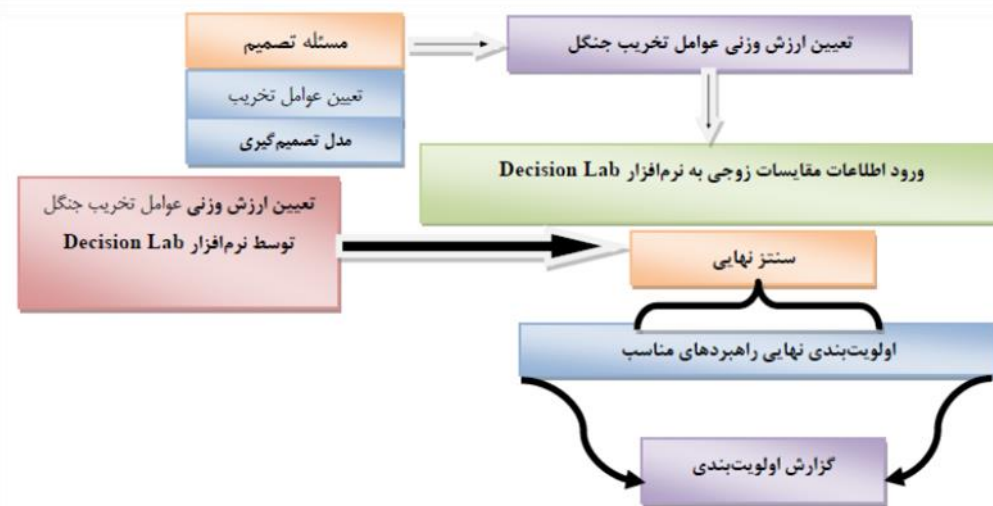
مسئله تصمیم

تعیین عوامل تخریب

مدل تصمیم‌گیری

تعیین ارزش وزنی عوامل تخریب جنگل

ورود اطلاعات مقایسات زوجی به نرم‌افزار Decision Lab

تعیین ارزش وزنی عوامل تخریب جنگل توسط نرم‌افزار Decision Lab

سنتز نهایی

اولویت‌بندی نهایی راهبردهای مناسب

گزارش اولویت‌بندی